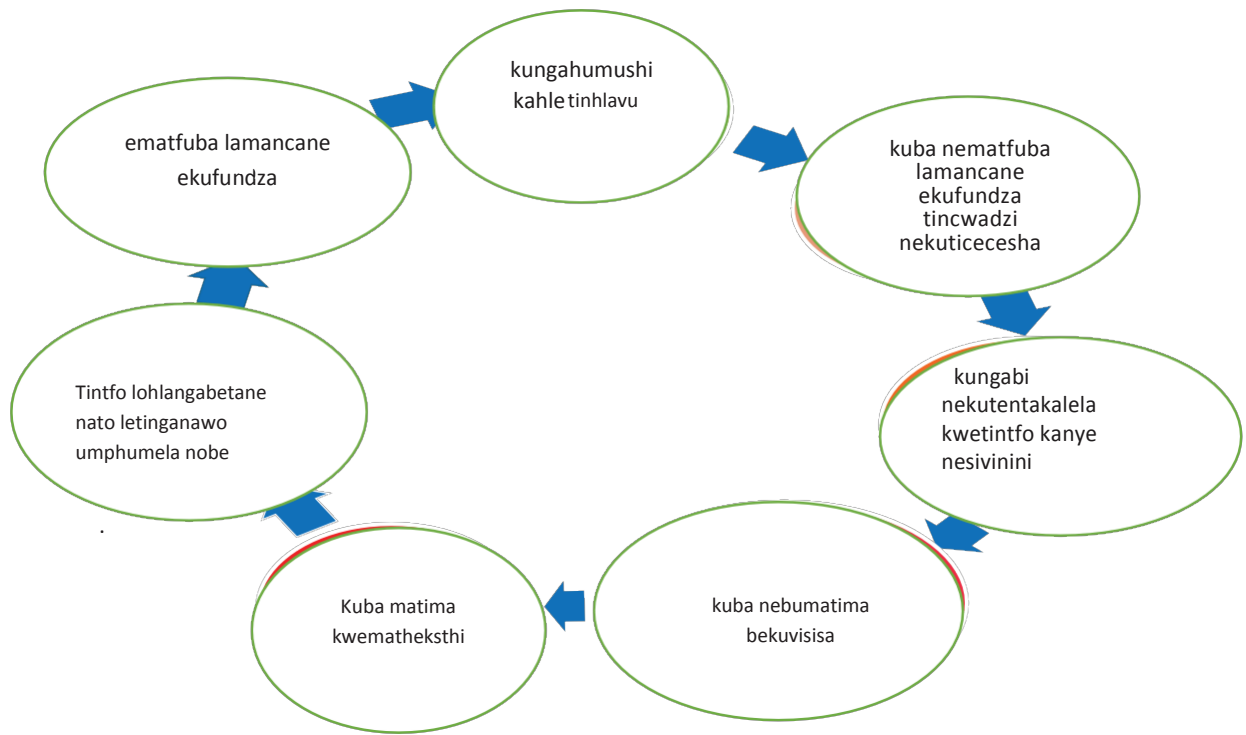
kungahumushi kahle tinhlavu

kuba nematfuba lamancane ekufundza tincwadzi nekuticecesha

kungabi nekutentakalela kwetintfo kanye nesivinini

kuba nebumatima bekuvisisa

Kuba matima kwematheksthi

Tintfo lohlangabetane nato letinganawo umphumela nobe

.

ematfuba lamancane ekufundza